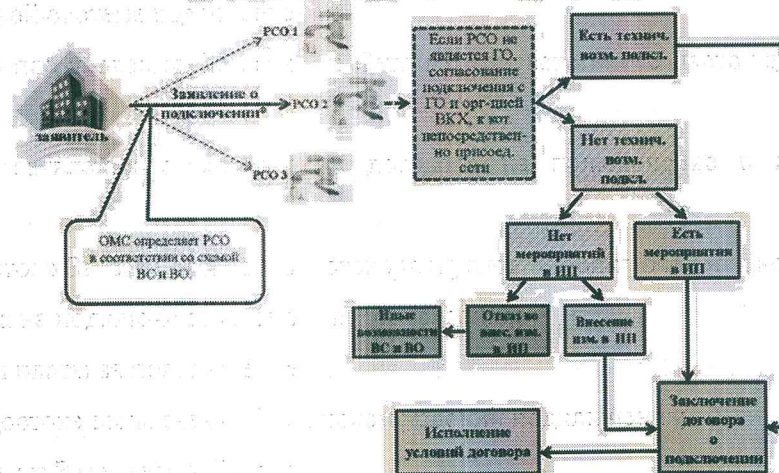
заявитель

РСО 1

Заявление о подключении*

РСО 2

РСО 3

ОМС определяет РСО в соответствии со схемой ВС и ВО.

Если РСО не является ГО, согласование подключения с ГО и орг-цией ВКХ, к кот непосредствен-но присоед. сети

Есть технич. возм. подкл.

Нет технич. возм. подкл.

Нет мероприятий в ИП

Есть мероприятия в ИП

Иные возможности ВС и ВО

Отказ во внес. изм. в ИП

Внесение изм. в ИП

Заключение договора о подключении

Исполнение условий договора